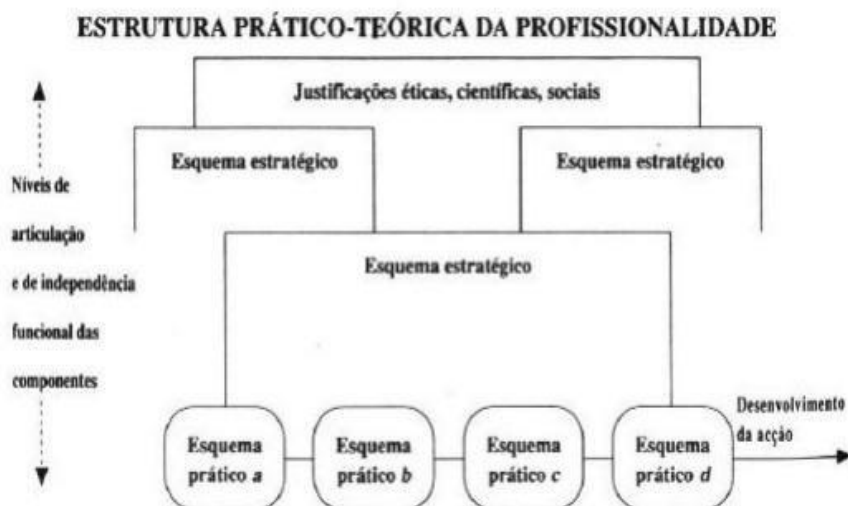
ESTRUTURA PRÁTICO-TEÓRICA DA PROFISSIONALIDADE

Justificações éticas, científicas, sociais

Esquema estratégico

Esquema estratégico

Níveis de articulação e de independência funcional das componentes

Esquema estratégico

Esquema prático *a*

Esquema prático *b*

Esquema prático *c*

Esquema prático *d*

Desenvolvimento da acção